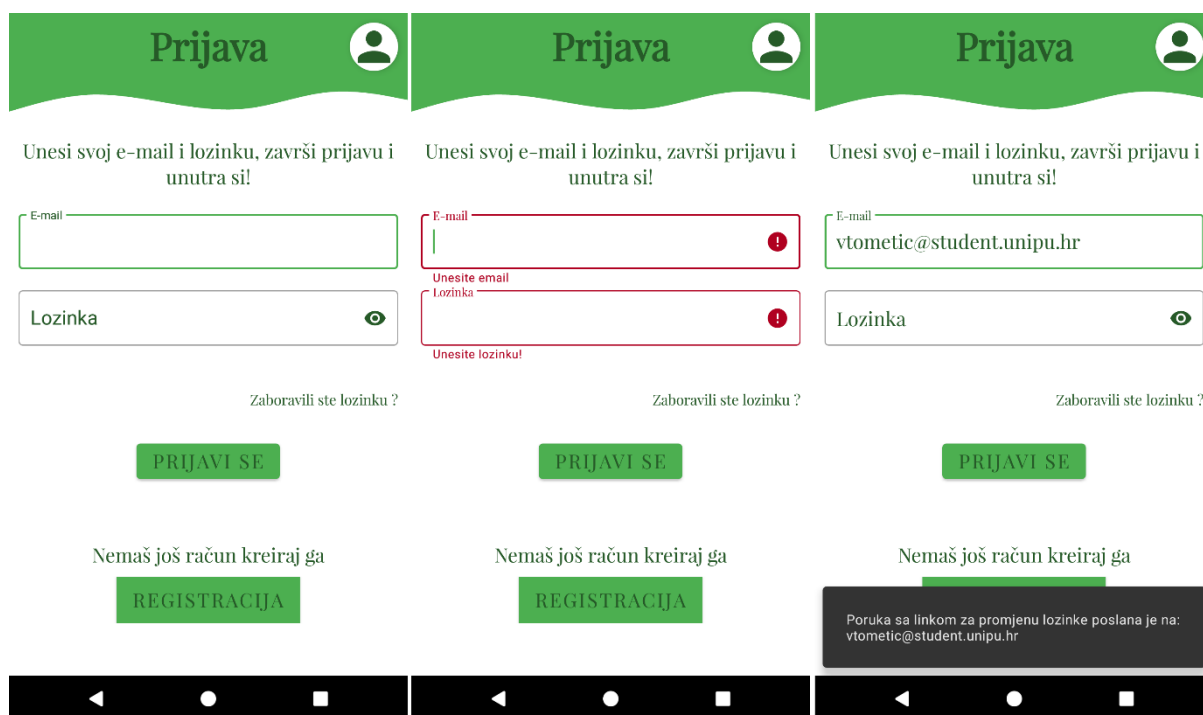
Prijava

Unesi svoj e-mail i lozinku, završi prijavu i unutra si!

E-mail

Lozinka

Zaboravili ste lozinku ?

PRIJAVI SE

Nemaš još račun kreiraj ga

REGISTRACIJA

Prijava

Unesi svoj e-mail i lozinku, završi prijavu i unutra si!

E-mail

Unesite email

Lozinka

Unesite lozinku!

Zaboravili ste lozinku ?

PRIJAVI SE

Nemaš još račun kreiraj ga

REGISTRACIJA

Prijava

Unesi svoj e-mail i lozinku, završi prijavu i unutra si!

E-mail

vtometic@student.unipu.hr

Lozinka

Zaboravili ste lozinku ?

PRIJAVI SE

Nemaš još račun kreiraj ga

Poruka sa linkom za promjenu lozinke poslana je na: vtometic@student.unipu.hr